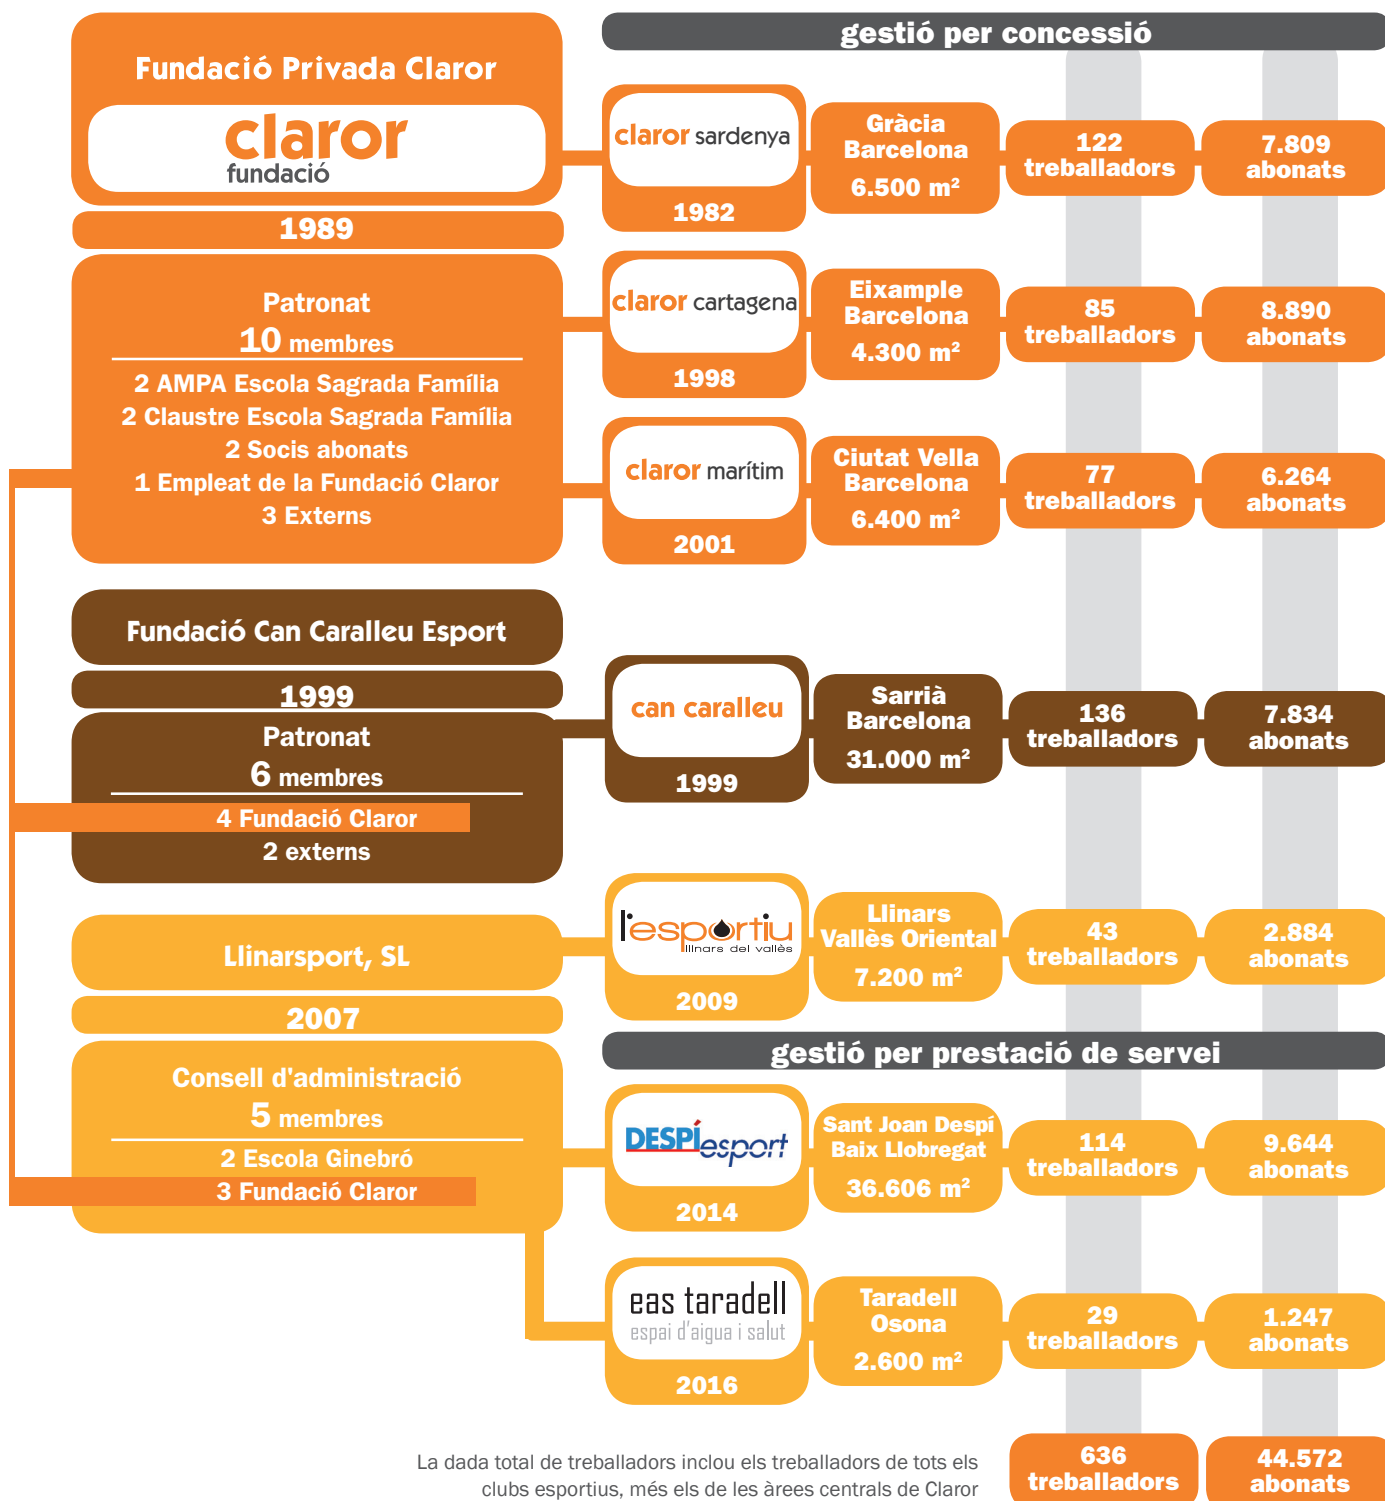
Fundació Privada Claror

claror
fundació

1989

Patronat
10 membres

2 AMPA Escola Sagrada Família
2 Claustre Escola Sagrada Família
2 Socis abonats
1 Empleat de la Fundació Claror
3 Externs

Fundació Can Caralleu Esport

1999

Patronat
6 membres

4 Fundació Claror
2 externs

Llinarsport, SL

2007

Consell d'administració
5 membres

2 Escola Ginebró
3 Fundació Claror

gestió per concessió

claror sardenya
1982
Gràcia
Barcelona
6.500 m²
122
treballadors
7.809
abonats

claror cartagena
1998
Eixample
Barcelona
4.300 m²
85
treballadors
8.890
abonats

claror marítim
2001
Ciutat Vella
Barcelona
6.400 m²
77
treballadors
6.264
abonats

can caralleu
1999
Sarrià
Barcelona
31.000 m²
136
treballadors
7.834
abonats

l'esportiu
llinars del vallès
2009
Llinars
Vallès Oriental
7.200 m²
43
treballadors
2.884
abonats

gestió per prestació de servei

DESPÍ esport
2014
Sant Joan Despí
Baix Llobregat
36.606 m²
114
treballadors
9.644
abonats

eas taradell
espai d'aigua i salut
2016
Taradell
Osona
2.600 m²
29
treballadors
1.247
abonats

La dada total de treballadors inclou els treballadors de tots els clubs esportius, més els de les àrees centrals de Claror

636
treballadors
44.572
abonats